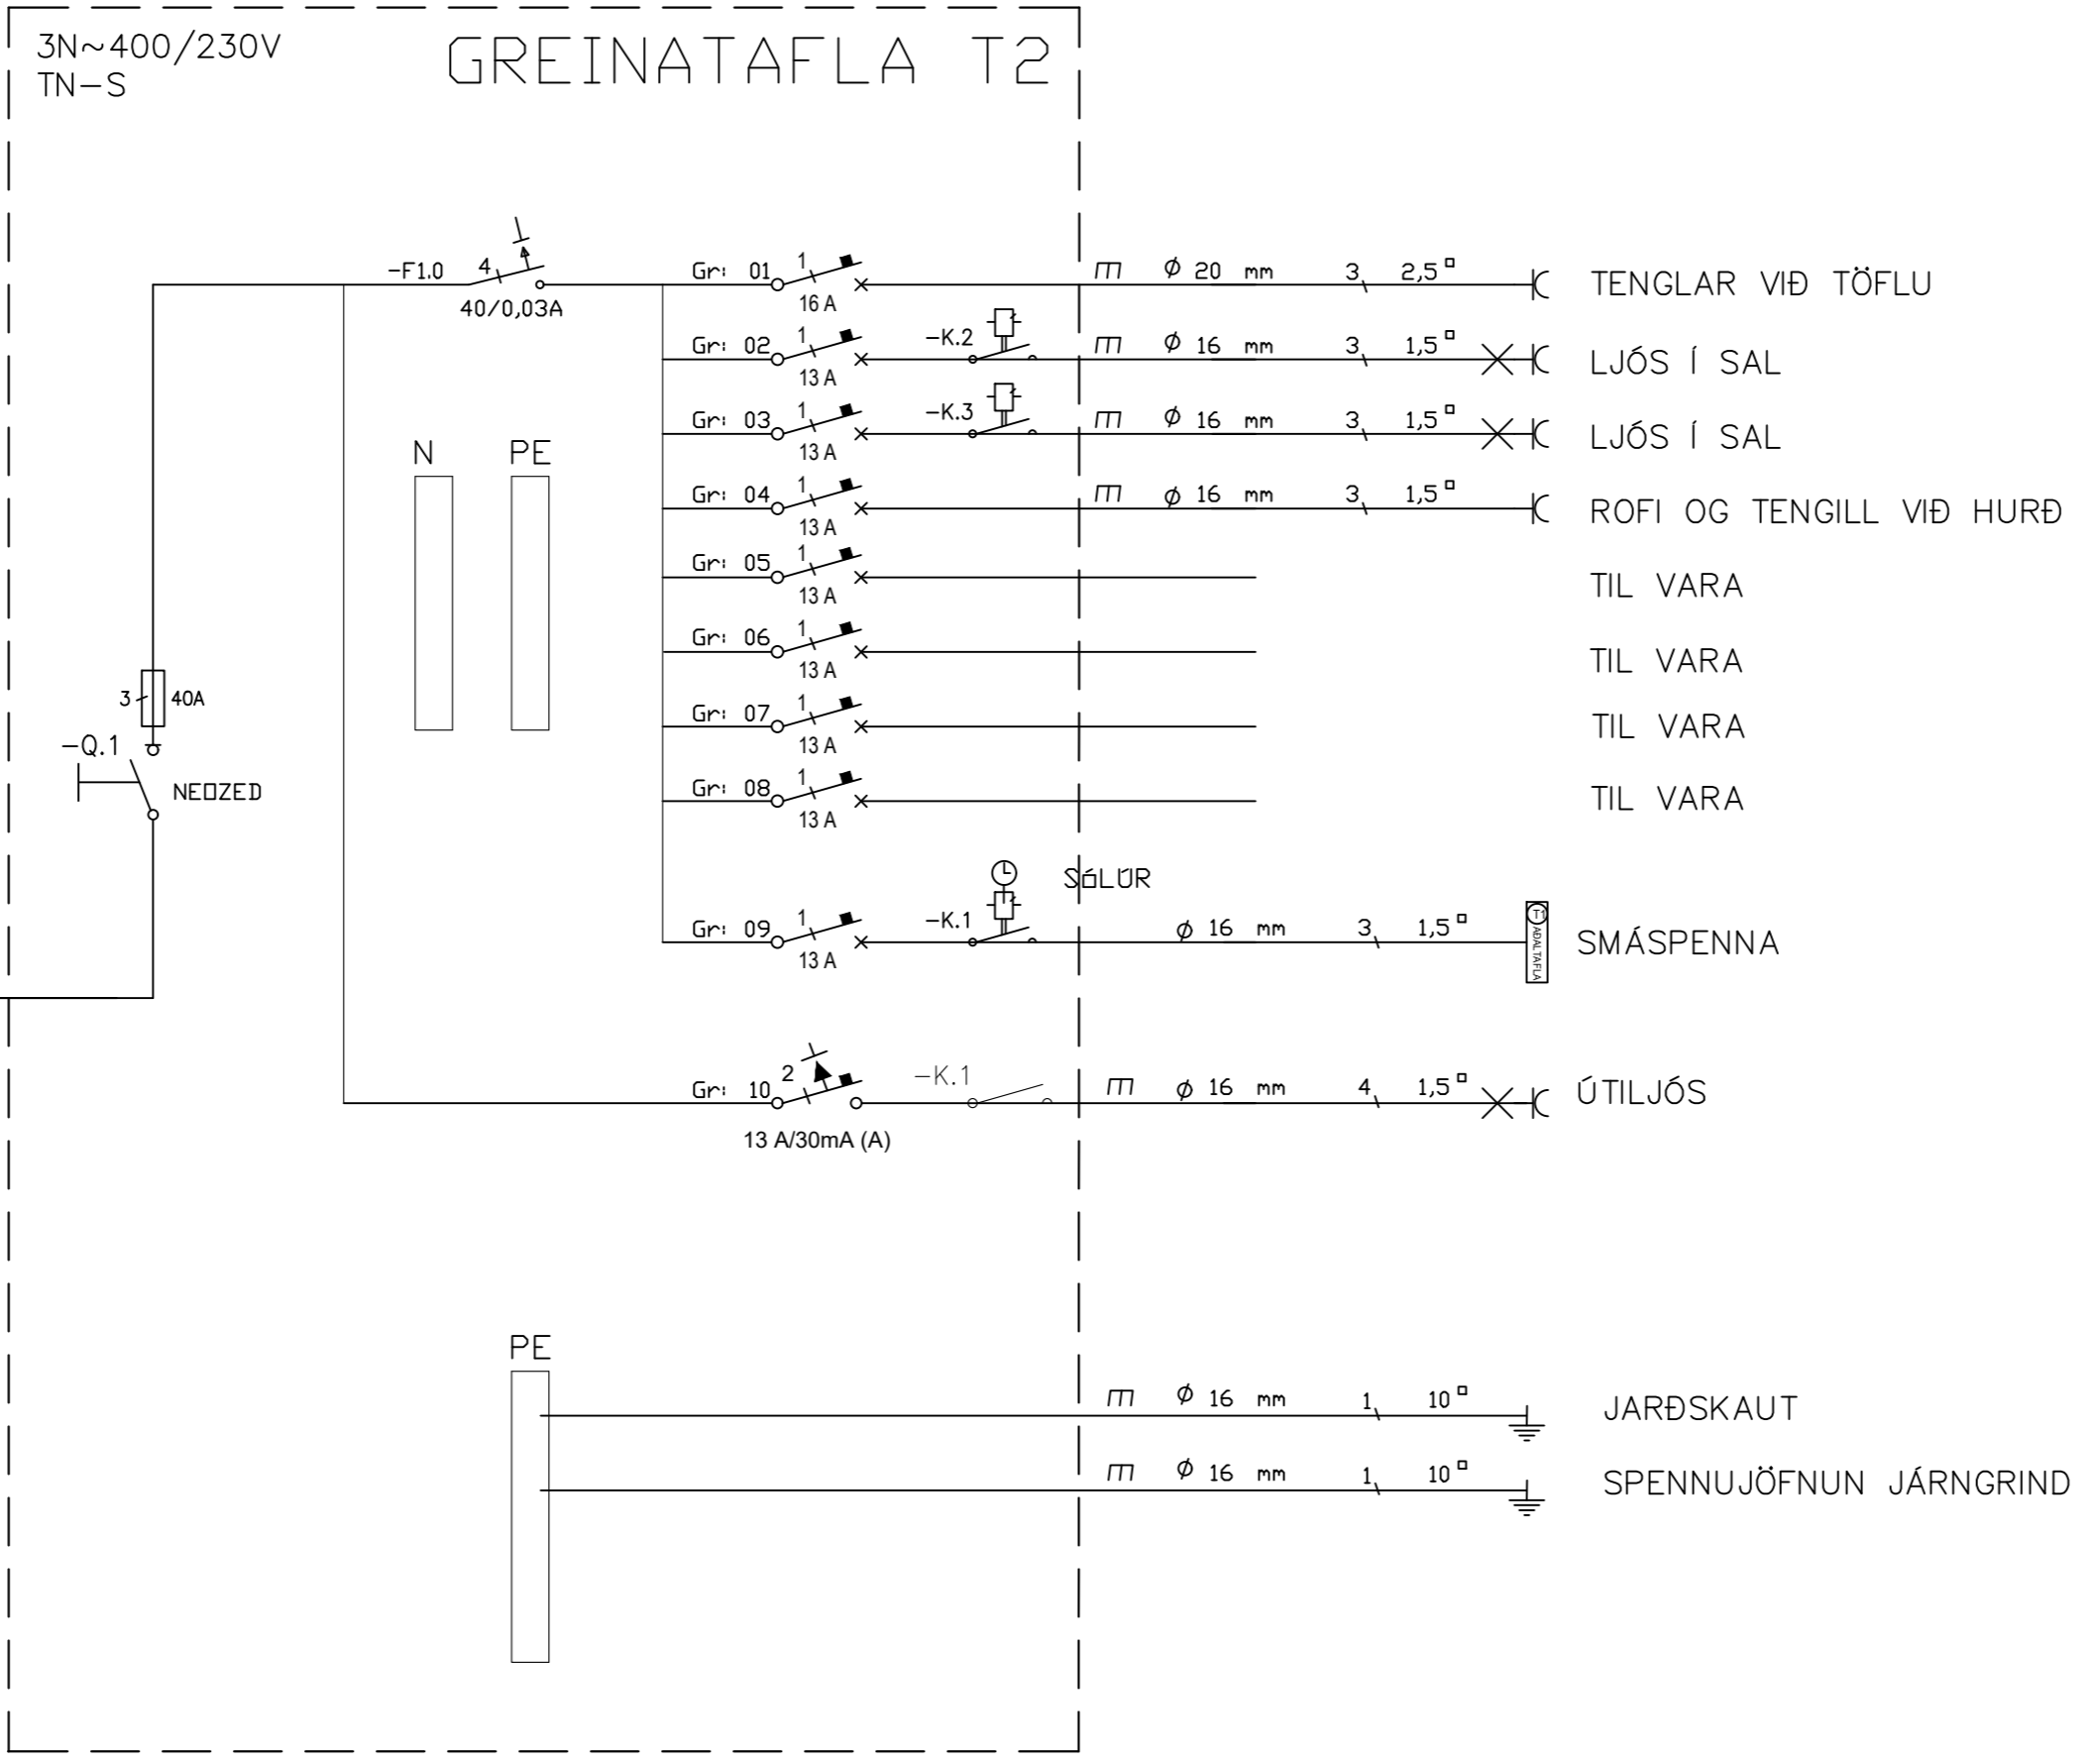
3N~400/230V
TN-S

GREINATAFLA T2

-F1.0 4
40/0,03A

3 40A
-Q.1
NEOZED

N PE

Gr: 01 1 16 A $\Pi$ $\phi$ 20 mm 3 2,5 ▫ TENGLAR VIÐ TÖFLU
Gr: 02 1 13 A -K.2 $\Pi$ $\phi$ 16 mm 3 1,5 ▫ LJÓS Í SAL
Gr: 03 1 13 A -K.3 $\Pi$ $\phi$ 16 mm 3 1,5 ▫ LJÓS Í SAL
Gr: 04 1 13 A $\Pi$ $\phi$ 16 mm 3 1,5 ▫ ROFI OG TENGILL VIÐ HURÐ
Gr: 05 1 13 A TIL VARA
Gr: 06 1 13 A TIL VARA
Gr: 07 1 13 A TIL VARA
Gr: 08 1 13 A TIL VARA

SÓLÚR
Gr: 09 1 13 A -K.1 $\phi$ 16 mm 3 1,5 ▫ T1 AÐALTAFLA SMÁSPENNA

Gr: 10 2 -K.1 $\Pi$ $\phi$ 16 mm 4 1,5 ▫ ÚTILJÓS
13 A/30mA (A)

PE
$\Pi$ $\phi$ 16 mm 1 10 ▫ JARÐSKAUT
$\Pi$ $\phi$ 16 mm 1 10 ▫ SPENNUJÖFNUN JÁRNGRIND